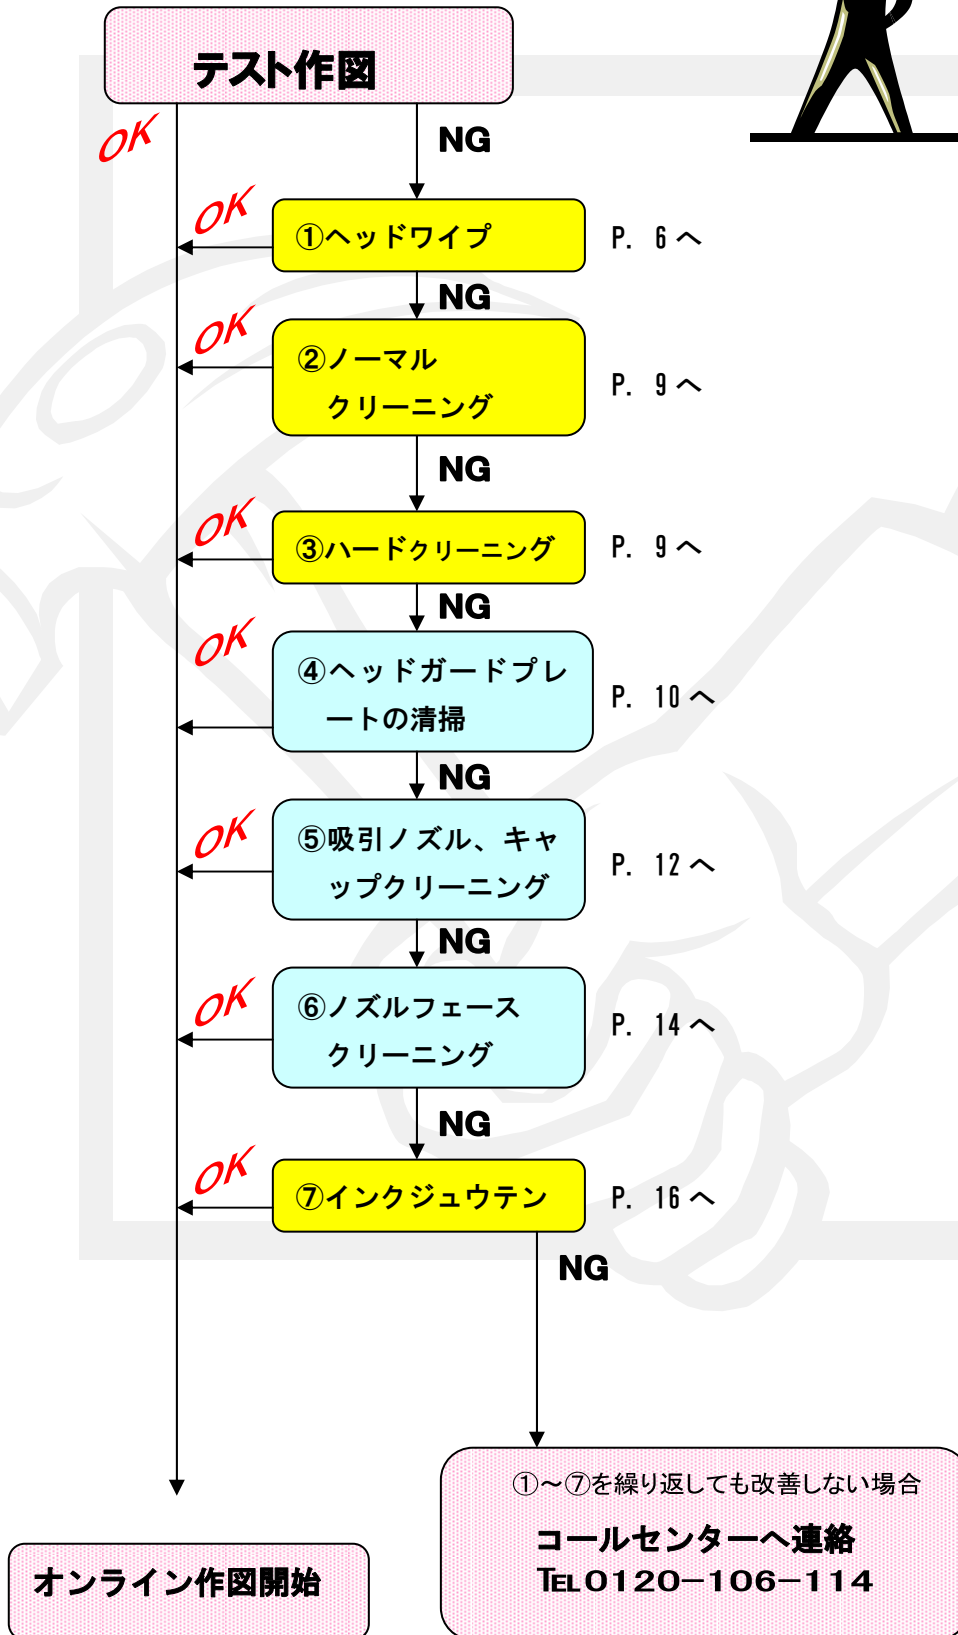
テスト作図

OK

NG

OK

①ヘッドワイプ

P. 6へ

NG

OK

②ノーマル クリーニング

P. 9へ

NG

OK

③ハードクリーニング

P. 9へ

NG

OK

④ヘッドガードプレートの清掃

P. 10へ

NG

OK

⑤吸引ノズル、キャップクリーニング

P. 12へ

NG

OK

⑥ノズルフェース クリーニング

P. 14へ

NG

OK

⑦インクジュウテン

P. 16へ

NG

①~⑦を繰り返しても改善しない場合

コールセンターへ連絡
TEL 0120−106−114

オンライン作図開始